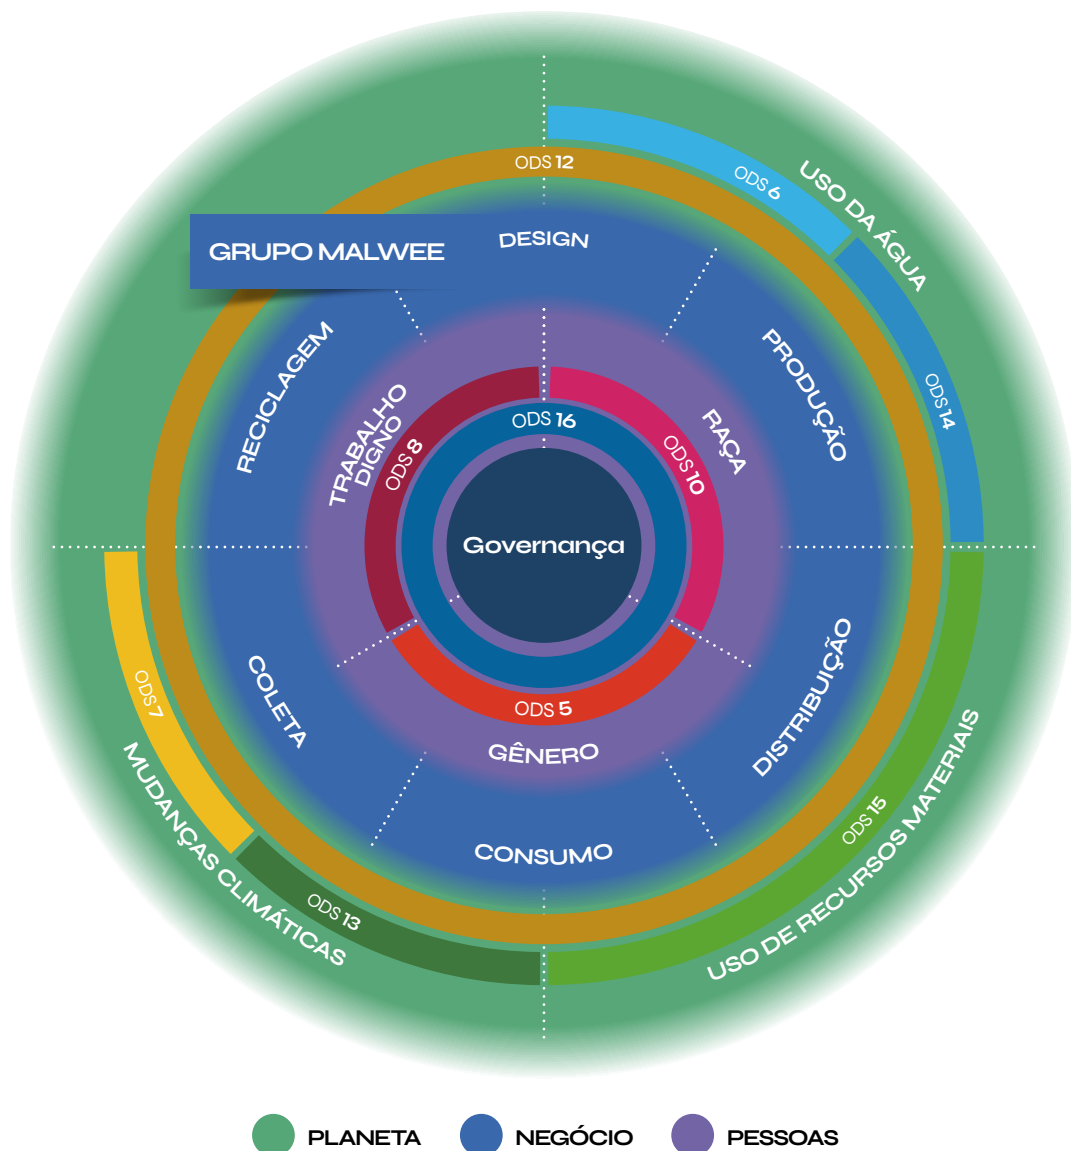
ODS 12
ODS 6
USO DA ÁGUA
GRUPO MALWEE
DESIGN
RECICLAGEM
PRODUÇÃO
ODS 14
TRABALHO DIGNO
ODS 8
ODS 16
RAÇA
ODS 10
Governança
ODS 5
GÊNERO
COLETA
DISTRIBUIÇÃO
ODS 7
CONSUMO
ODS 15
USO DE RECURSOS MATERIAIS
MUDANÇAS CLIMÁTICAS
ODS 13
PLANETA
NEGÓCIO
PESSOAS